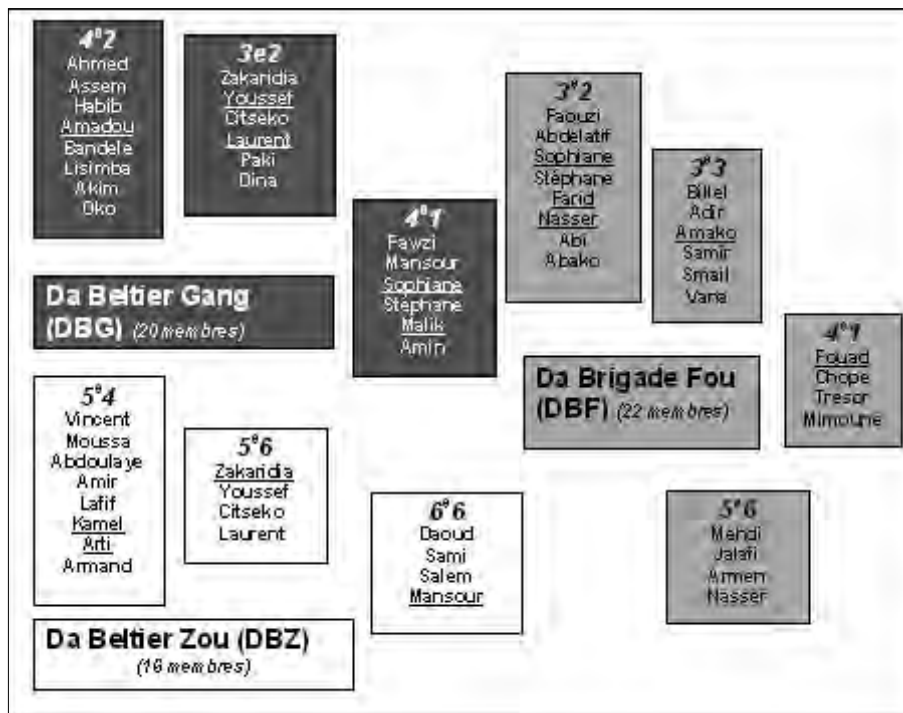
4°2
Ahmed
Assem
Habib
Amadou
Bandele
Lisimba
Akim
Oko

3e2
Zakaridia
Youssef
Citseko
Laurent
Paki
Dina

Da Beltier Gang (DBG) (20 membres)

4°1
Fawzi
Mansour
Sophiane
Stéphane
Malik
Amin

3°2
Faouzi
Abdelatif
Sophiane
Stéphane
Farid
Nasser
Abi
Abako

3°3
Billel
Adir
Amako
Samir
Smail
Vana

4°1
Fouad
Chope
Tresor
Mimoune

Da Brigade Fou (DBF) (22 membres)

5°4
Vincent
Moussa
Abdoulaye
Amir
Lafif
Kamel
Arti
Armand

5°6
Zakaridia
Youssef
Citseko
Laurent

6°6
Daoud
Sami
Salem
Mansour

5°6
Mahdi
Jalafi
Armen
Nasser

Da Beltier Zou (DBZ) (16 membres)